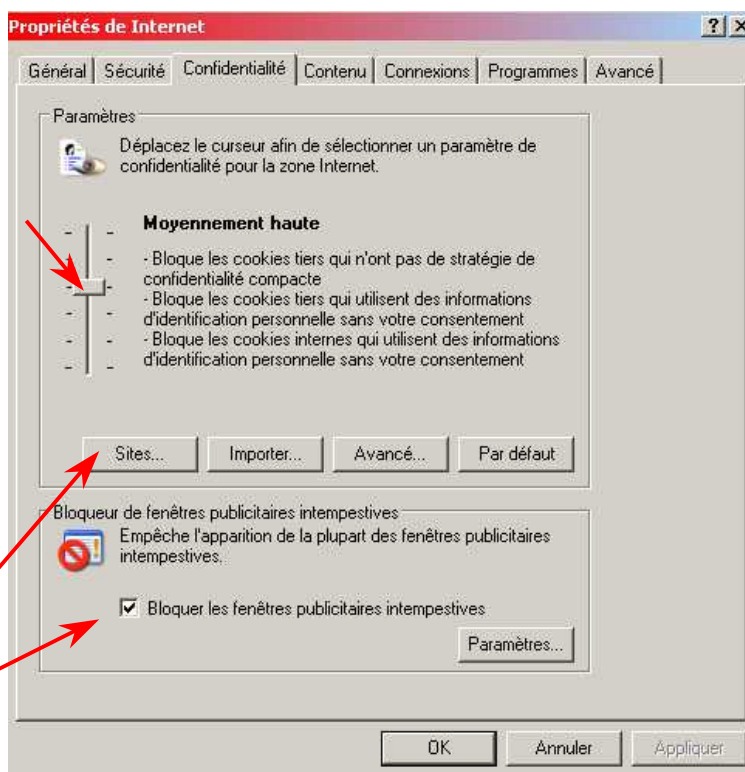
Propriétés de Internet

?

Général | Sécurité | Confidentialité | Contenu | Connexions | Programmes | Avancé

Paramètres

Déplacez le curseur afin de sélectionner un paramètre de confidentialité pour la zone Internet.

Moyennement haute

- Bloque les cookies tiers qui n'ont pas de stratégie de confidentialité compacte
- Bloque les cookies tiers qui utilisent des informations d'identification personnelle sans votre consentement
- Bloque les cookies internes qui utilisent des informations d'identification personnelle sans votre consentement

Sites... | Importer... | Avancé... | Par défaut

Bloqueur de fenêtres publicitaires intempestives

Empêche l'apparition de la plupart des fenêtres publicitaires intempestives.

Bloquer les fenêtres publicitaires intempestives

Paramètres...

OK | Annuler | Appliquer